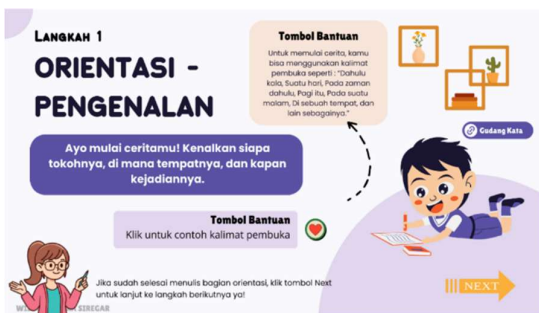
Langkah 1

ORIENTASI - PENGENALAN

Tombol Bantuan

Untuk memulai cerita, kamu bisa menggunakan kalimat pembuka seperti : "Dahulu kala, Suatu hari, Pada zaman dahulu, Pagi itu, Pada suatu malam, Di sebuah tempat, dan lain sebagainya."

Gudang Kata

Ayo mulai ceritamu! Kenalkan siapa tokohnya, di mana tempatnya, dan kapan kejadiannya.

Tombol Bantuan
Klik untuk contoh kalimat pembuka

Jika sudah selesai menulis bagian orientasi, klik tombol Next untuk lanjut ke langkah berikutnya ya!

NEXT

W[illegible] SIBECAR